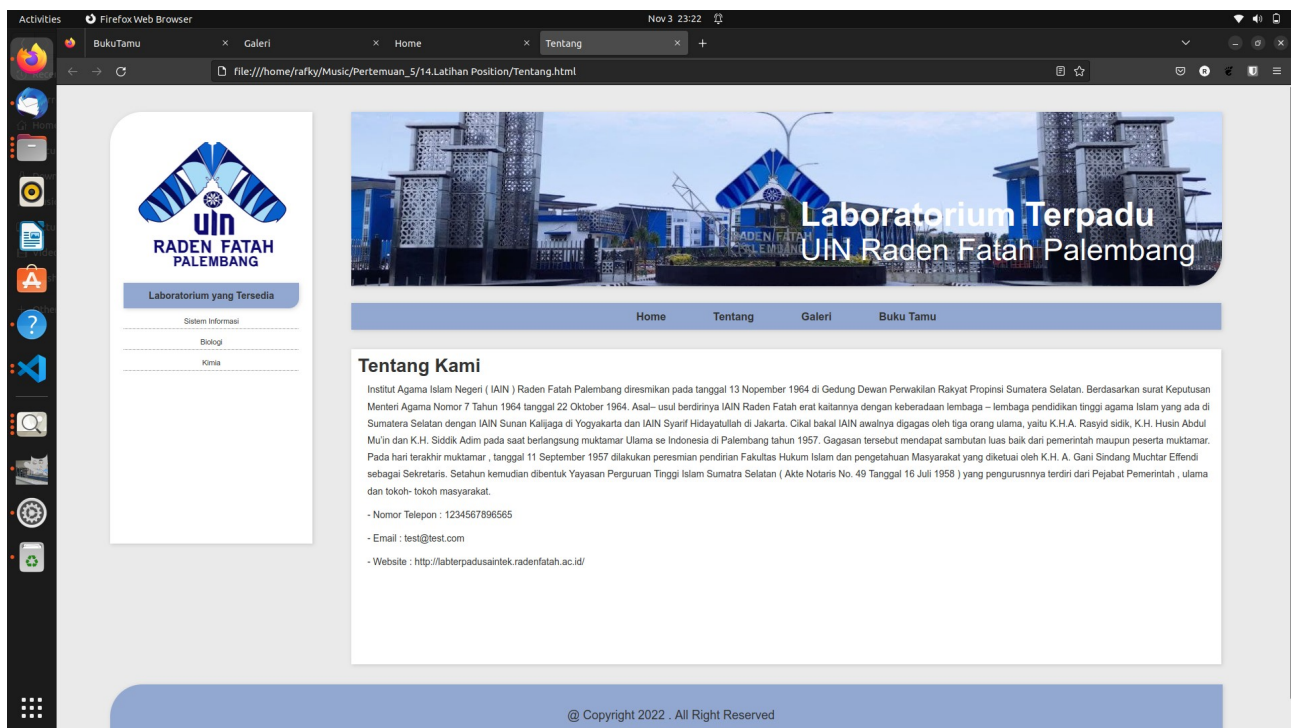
Activities Firefox Web Browser Nov 3 23:22

BukuTamu × Galeri × Home × Tentang × +

file:///home/rafky/Music/Pertemuan_5/14.Latihan Position/Tentang.html

uin
RADEN FATAH
PALEMBANG

Laboratorium yang Tersedia

Sistem Informasi

Biologi

Kimia

Laboratorium Terpadu
UIN Raden Fatah Palembang

Home Tentang Galeri Buku Tamu

Tentang Kami

Institut Agama Islam Negeri ( IAIN ) Raden Fatah Palembang diresmikan pada tanggal 13 Nopember 1964 di Gedung Dewan Perwakilan Rakyat Propinsi Sumatera Selatan. Berdasarkan surat Keputusan Menteri Agama Nomor 7 Tahun 1964 tanggal 22 Oktober 1964. Asal– usul berdirinya IAIN Raden Fatah erat kaitannya dengan keberadaan lembaga – lembaga pendidikan tinggi agama Islam yang ada di Sumatera Selatan dengan IAIN Sunan Kalijaga di Yogyakarta dan IAIN Syarif Hidayatullah di Jakarta. Cikal bakal IAIN awalnya digagas oleh tiga orang ulama, yaitu K.H.A. Rasyid sidik, K.H. Husin Abdul Mu'in dan K.H. Siddik Adim pada saat berlangsung muktamar Ulama se Indonesia di Palembang tahun 1957. Gagasan tersebut mendapat sambutan luas baik dari pemerintah maupun peserta muktamar. Pada hari terakhir muktamar , tanggal 11 September 1957 dilakukan peresmian pendirian Fakultas Hukum Islam dan pengetahuan Masyarakat yang diketuai oleh K.H. A. Gani Sindang Muchtar Effendi sebagai Sekretaris. Setahun kemudian dibentuk Yayasan Perguruan Tinggi Islam Sumatra Selatan ( Akte Notaris No. 49 Tanggal 16 Juli 1958 ) yang pengurusnnya terdiri dari Pejabat Pemerintah , ulama dan tokoh- tokoh masyarakat.

- Nomor Telepon : 1234567896565

- Email : test@test.com

- Website : http://labterpadusaintek.radenfatah.ac.id/

@ Copyright 2022 . All Right Reserved